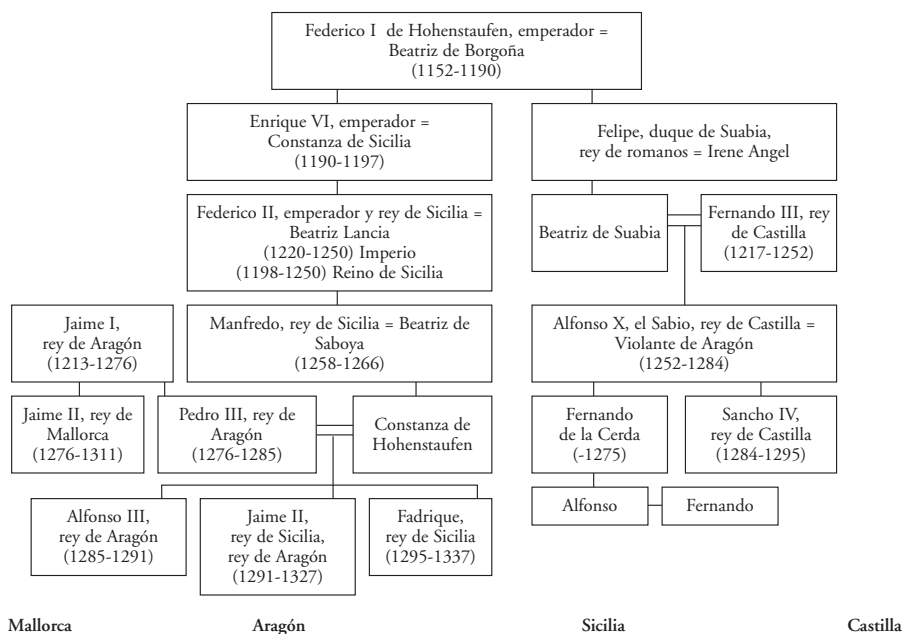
Federico I de Hohenstaufen, emperador = Beatriz de Borgoña (1152-1190)

Enrique VI, emperador = Constanza de Sicilia (1190-1197)

Felipe, duque de Suabia, rey de romanos = Irene Angel

Federico II, emperador y rey de Sicilia = Beatriz Lancia (1220-1250) Imperio (1198-1250) Reino de Sicilia

Beatriz de Suabia

Fernando III, rey de Castilla (1217-1252)

Jaime I, rey de Aragón (1213-1276)

Manfredo, rey de Sicilia = Beatriz de Saboya (1258-1266)

Alfonso X, el Sabio, rey de Castilla = Violante de Aragón (1252-1284)

Jaime II, rey de Mallorca (1276-1311)

Pedro III, rey de Aragón (1276-1285)

Constanza de Hohenstaufen

Fernando de la Cerda (-1275)

Sancho IV, rey de Castilla (1284-1295)

Alfonso

Fernando

Alfonso III, rey de Aragón (1285-1291)

Jaime II, rey de Sicilia, rey de Aragón (1291-1327)

Fadrique, rey de Sicilia (1295-1337)

Mallorca

Aragón

Sicilia

Castilla